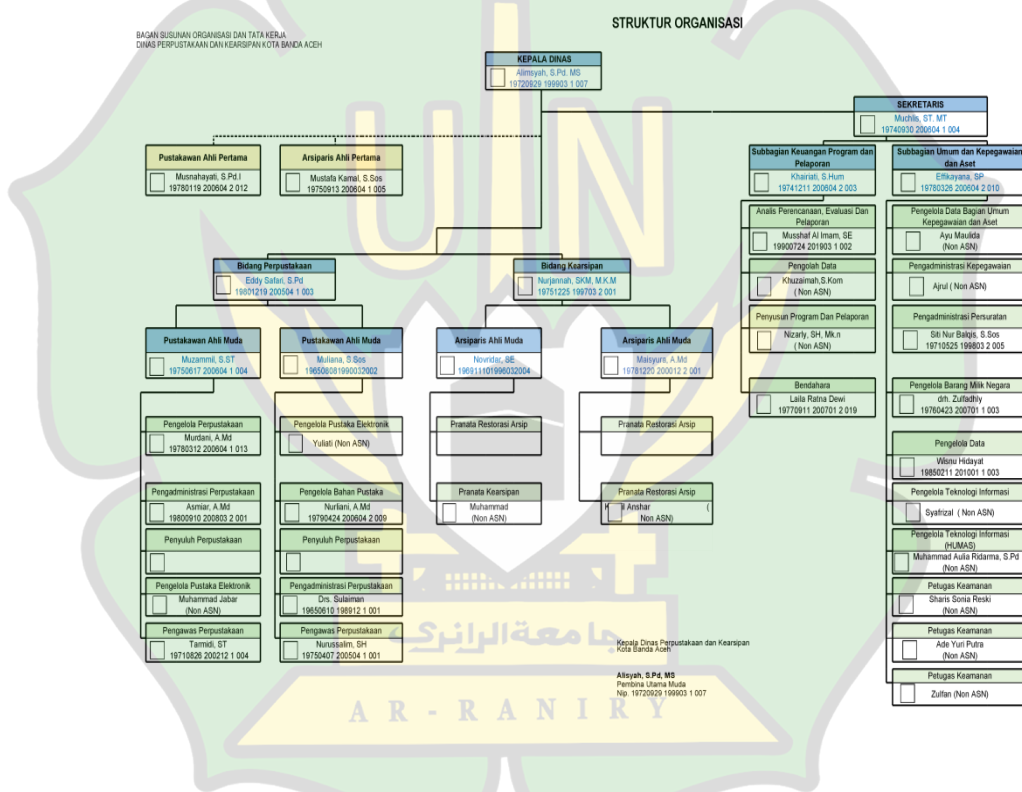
BAGAN SUSUNAN ORGANISASI DAN TATA KERJA
DINAS PERPUSTAKAAN DAN KEARSIPAN KOTA BANDA ACEH

STRUKTUR ORGANISASI

KEPALA DINAS
Alimsyah, S.Pd, MS
19720929 199903 1 007

SEKRETARIS
Muchlis, ST. MT
19740930 200604 1 004

Pustakawan Ahli Pertama
Musnahayati, S.Pd.I
19780119 200604 2 012

Arsiparis Ahli Pertama
Mustafa Kamal, S.Sos
19750913 200604 1 005

Subbagian Keuangan Program dan Pelaporan
Khairiati, S.Hum
19741211 200604 2 003

Subbagian Umum dan Kepegawaian dan Aset
Effikayana, SP
19780326 200604 2 010

Analis Perencanaan, Evaluasi Dan Pelaporan
Musshaf Al Imam, SE
19900724 201903 1 002

Pengolah Data
Khuzaimah,S.Kom
( Non ASN)

Penyusun Program Dan Pelaporan
Nizarly, SH, Mk.n
( Non ASN)

Bendahara
Laila Ratna Dewi
19770911 200701 2 019

Pengelola Data Bagian Umum Kepegawaian dan Aset
Ayu Maulida
(Non ASN)

Pengadministrasi Kepegawaian
Ajrul ( Non ASN)

Pengadministrasi Persuratan
Siti Nur Balqis, S.Sos
19710525 199803 2 005

Pengelola Barang Milik Negara
drh. Zulfadhly
19760423 200701 1 003

Pengelola Data
Wisnu Hidayat
19850211 201001 1 003

Pengelola Teknologi Informasi
Syafrizal ( Non ASN)

Pengelola Teknologi Informasi (HUMAS)
Muhammad Aulia Ridarma, S.Pd
(Non ASN)

Petugas Keamanan
Sharis Sonia Reski
(Non ASN)

Petugas Keamanan
Ade Yuri Putra
(Non ASN)

Petugas Keamanan
Zulfan (Non ASN)

Bidang Perpustakaan
Eddy Safari, S.Pd
19801219 200504 1 003

Bidang Kearsipan
Nurjannah, SKM, M.K.M
19751225 199703 2 001

Pustakawan Ahli Muda
Muzammil, S.ST
19750617 200604 1 004

Pustakawan Ahli Muda
Muliana, S.Sos
196508081990032002

Arsiparis Ahli Muda
Novridar, SE
196911101996032004

Arsiparis Ahli Muda
Maisyura, A.Md
19781220 200012 2 001

Pengelola Perpustakaan
Murdani, A.Md
19780312 200604 1 013

Pengelola Pustaka Elektronik
Yuliati (Non ASN)

Pranata Restorasi Arsip

Pranata Restorasi Arsip

Pengadministrasi Perpustakaan
Asmiar, A.Md
19800910 200803 2 001

Pengelola Bahan Pustaka
Nurliani, A.Md
19790424 200604 2 009

Pranata Kearsipan
Muhammad
(Non ASN)

Pranata Restorasi Arsip
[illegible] Anshar (
Non ASN)

Penyuluh Perpustakaan

Penyuluh Perpustakaan

Pengelola Pustaka Elektronik
Muhammad Jabar
(Non ASN)

Pengadministrasi Perpustakaan
Drs. Sulaiman
19650610 198912 1 001

Pengawas Perpustakaan
Tarmidi, ST
19710826 200212 1 004

Pengawas Perpustakaan
Nurussalim, SH
19750407 200504 1 001

Kepala Dinas Perpustakaan dan Kearsipan Kota Banda Aceh

Alisyah, S.Pd, MS
Pembina Utama Muda
Nip. 19720929 199903 1 007

جامعة الرانري
A R - R A N I R Y